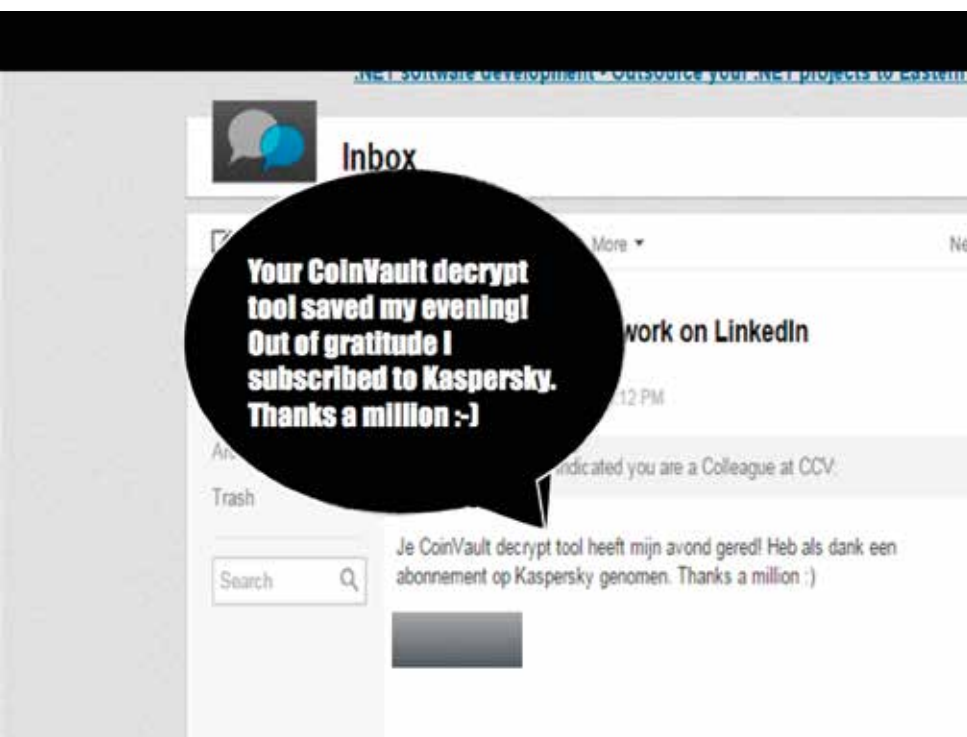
.NET software development - Outsource your .NET projects to Eastern

Inbox

More ▾

Ne

Your CoinVault decrypt tool saved my evening! Out of gratitude I subscribed to Kaspersky. Thanks a million :-)

work on LinkedIn

12 PM

Ar

indicated you are a Colleague at CCV.

Trash

Je CoinVault decrypt tool heeft mijn avond gered! Heb als dank een abonnement op Kaspersky genomen. Thanks a million :)

Search